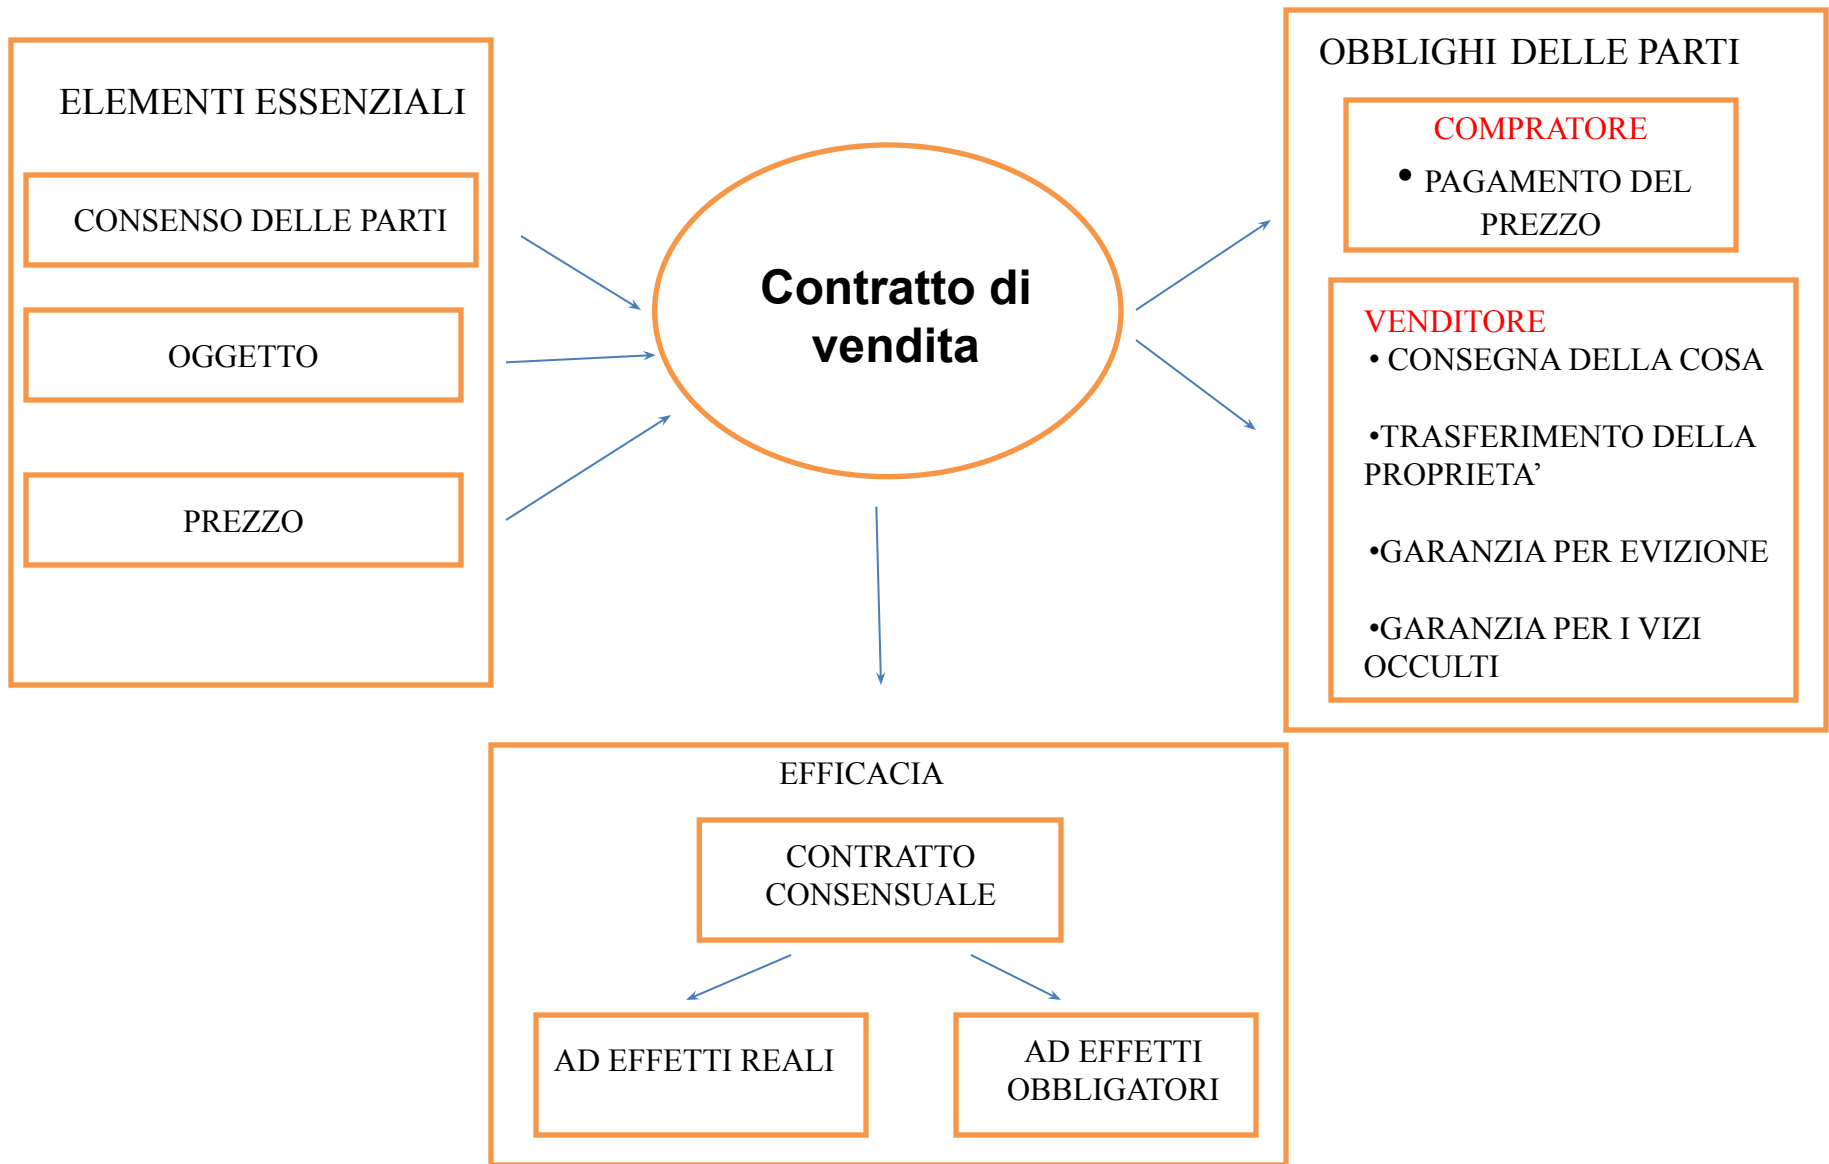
ELEMENTI ESSENZIALI

CONSENSO DELLE PARTI

OGGETTO

PREZZO

Contratto di vendita

OBBLIGHI DELLE PARTI

COMPRATORE

• PAGAMENTO DEL PREZZO

VENDITORE

• CONSEGNA DELLA COSA

•TRASFERIMENTO DELLA PROPRIETA’

•GARANZIA PER EVIZIONE

•GARANZIA PER I VIZI OCCULTI

EFFICACIA

CONTRATTO CONSENSUALE

AD EFFETTI REALI

AD EFFETTI OBBLIGATORI